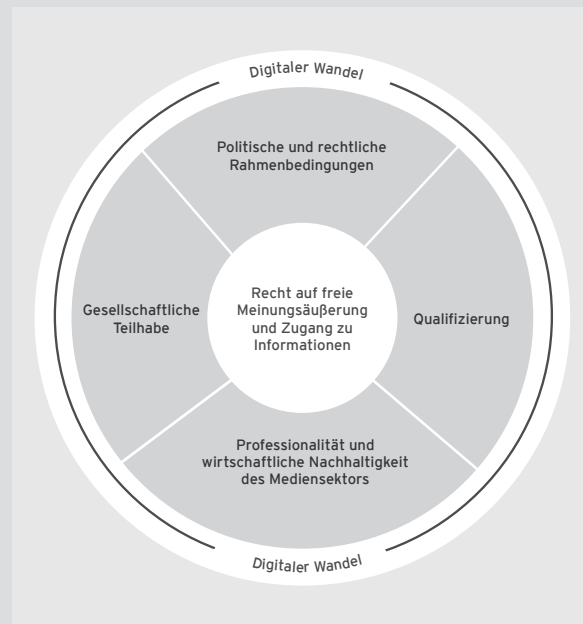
Digitaler Wandel

Politische und rechtliche Rahmenbedingungen

Gesellschaftliche Teilhabe

Recht auf freie Meinungsäußerung und Zugang zu Informationen

Qualifizierung

Professionalität und wirtschaftliche Nachhaltigkeit des Mediensektors

Digitaler Wandel